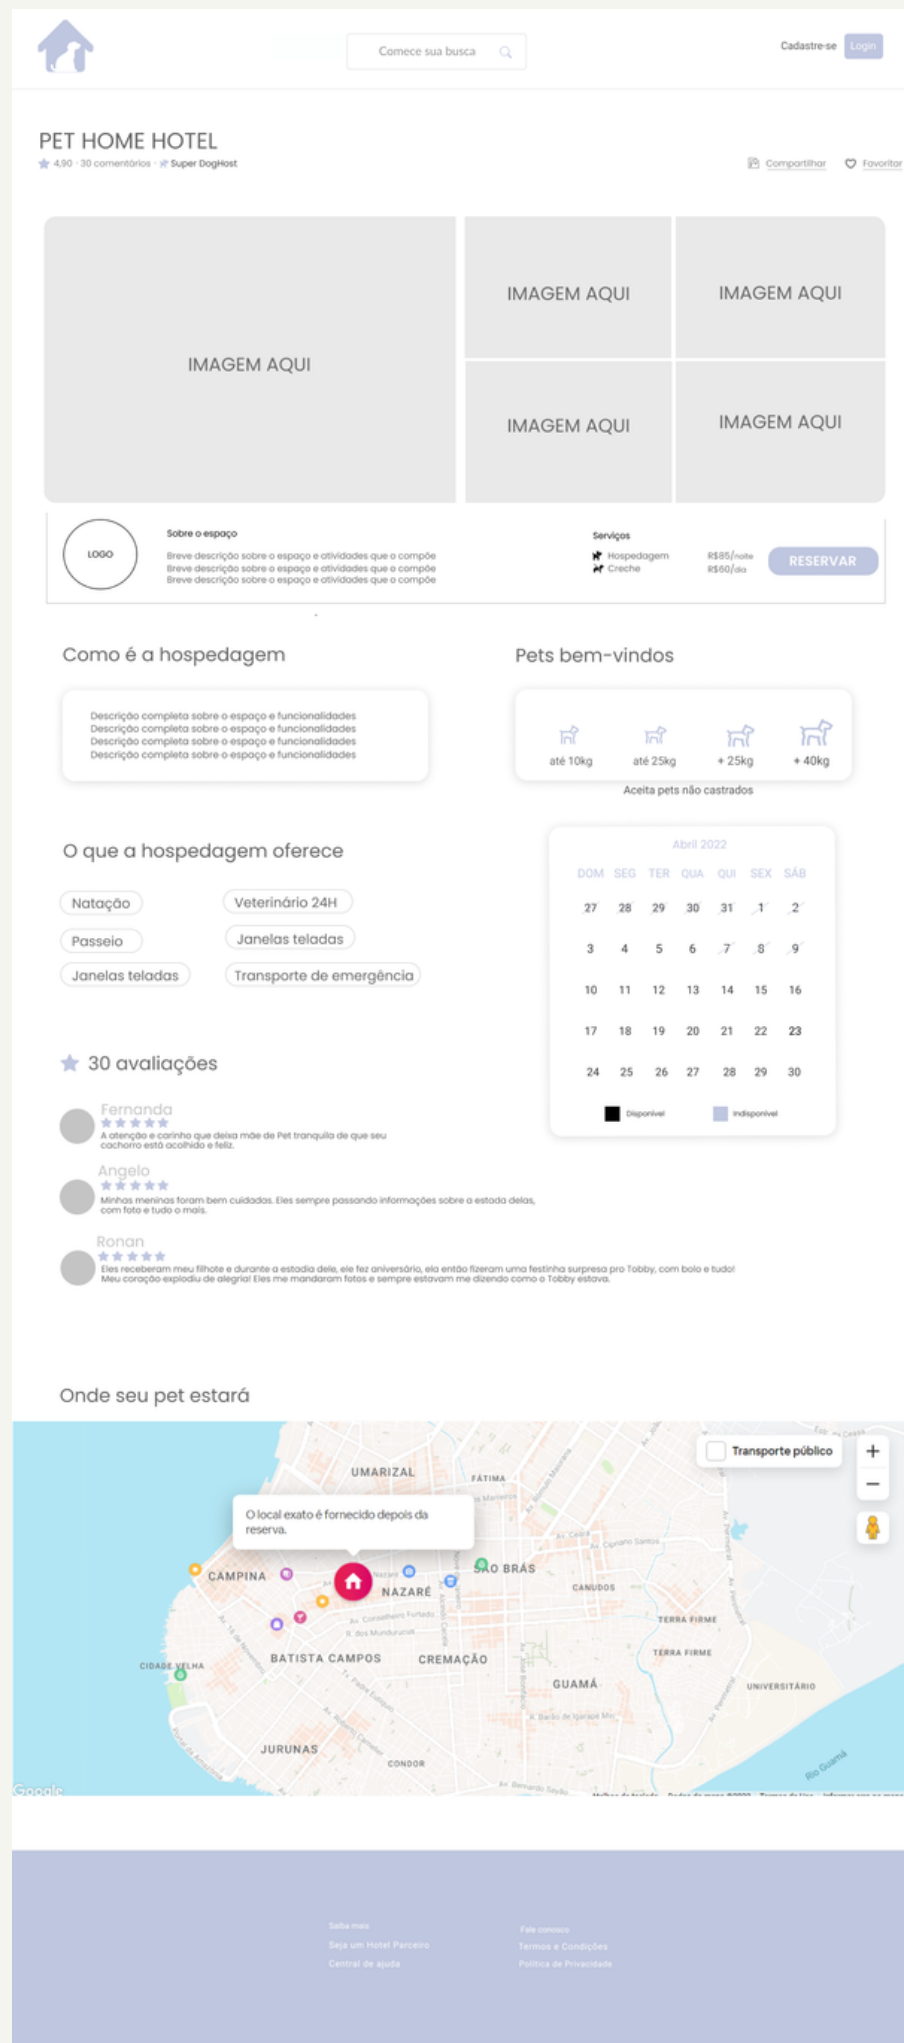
Comece sua busca

Cadastre-se Login

PET HOME HOTEL

4,90 · 30 comentários · Super DogHost

Compartilhar Favoritar

IMAGEM AQUI

IMAGEM AQUI

IMAGEM AQUI

IMAGEM AQUI

IMAGEM AQUI

LOGO

Sobre o espaço

Breve descrição sobre o espaço e atividades que o compõe
Breve descrição sobre o espaço e atividades que o compõe
Breve descrição sobre o espaço e atividades que o compõe

Serviços

Hospedagem R$85/noite
Creche R$60/dia

RESERVAR

Como é a hospedagem

Descrição completa sobre o espaço e funcionalidades
Descrição completa sobre o espaço e funcionalidades
Descrição completa sobre o espaço e funcionalidades
Descrição completa sobre o espaço e funcionalidades

Pets bem-vindos

até 10kg até 25kg + 25kg + 40kg

Aceita pets não castrados

O que a hospedagem oferece

Natação Veterinário 24H
Passeio Janelas teladas
Janelas teladas Transporte de emergência

Abril 2022

| DOM | SEG | TER | QUA | QUI | SEX | SÁB |
|---|---|---|---|---|---|---|
| 27 | 28 | 29 | 30 | 31 | 1 | 2 |
| 3 | 4 | 5 | 6 | 7 | 8 | 9 |
| 10 | 11 | 12 | 13 | 14 | 15 | 16 |
| 17 | 18 | 19 | 20 | 21 | 22 | 23 |
| 24 | 25 | 26 | 27 | 28 | 29 | 30 |

Disponível Indisponível

30 avaliações

Fernanda
A atenção e carinho que deixa mãe de Pet tranquila de que seu cachorro está acolhido e feliz.

Angelo
Minhas meninas foram bem cuidadas. Eles sempre passando informações sobre a estada delas, com foto e tudo o mais.

Ronan
Eles receberam meu filhote e durante a estadia dele, ele fez aniversário, ela então fizeram uma festinha surpresa pro Tobby, com bolo e tudo! Meu coração explodiu de alegria! Eles me mandaram fotos e sempre estavam me dizendo como o Tobby estava.

Onde seu pet estará

Transporte público

O local exato é fornecido depois da reserva.

UMARIZAL FÁTIMA CAMPINA NAZARÉ SÃO BRÁS CANUDOS TERRA FIRME CIDADE VELHA BATISTA CAMPOS CREMAÇÃO GUAMÁ UNIVERSITÁRIO JURUNAS CONDOR

Google

Saiba mais
Seja um Hotel Parceiro
Central de ajuda

Fale conosco
Termos e Condições
Política de Privacidade